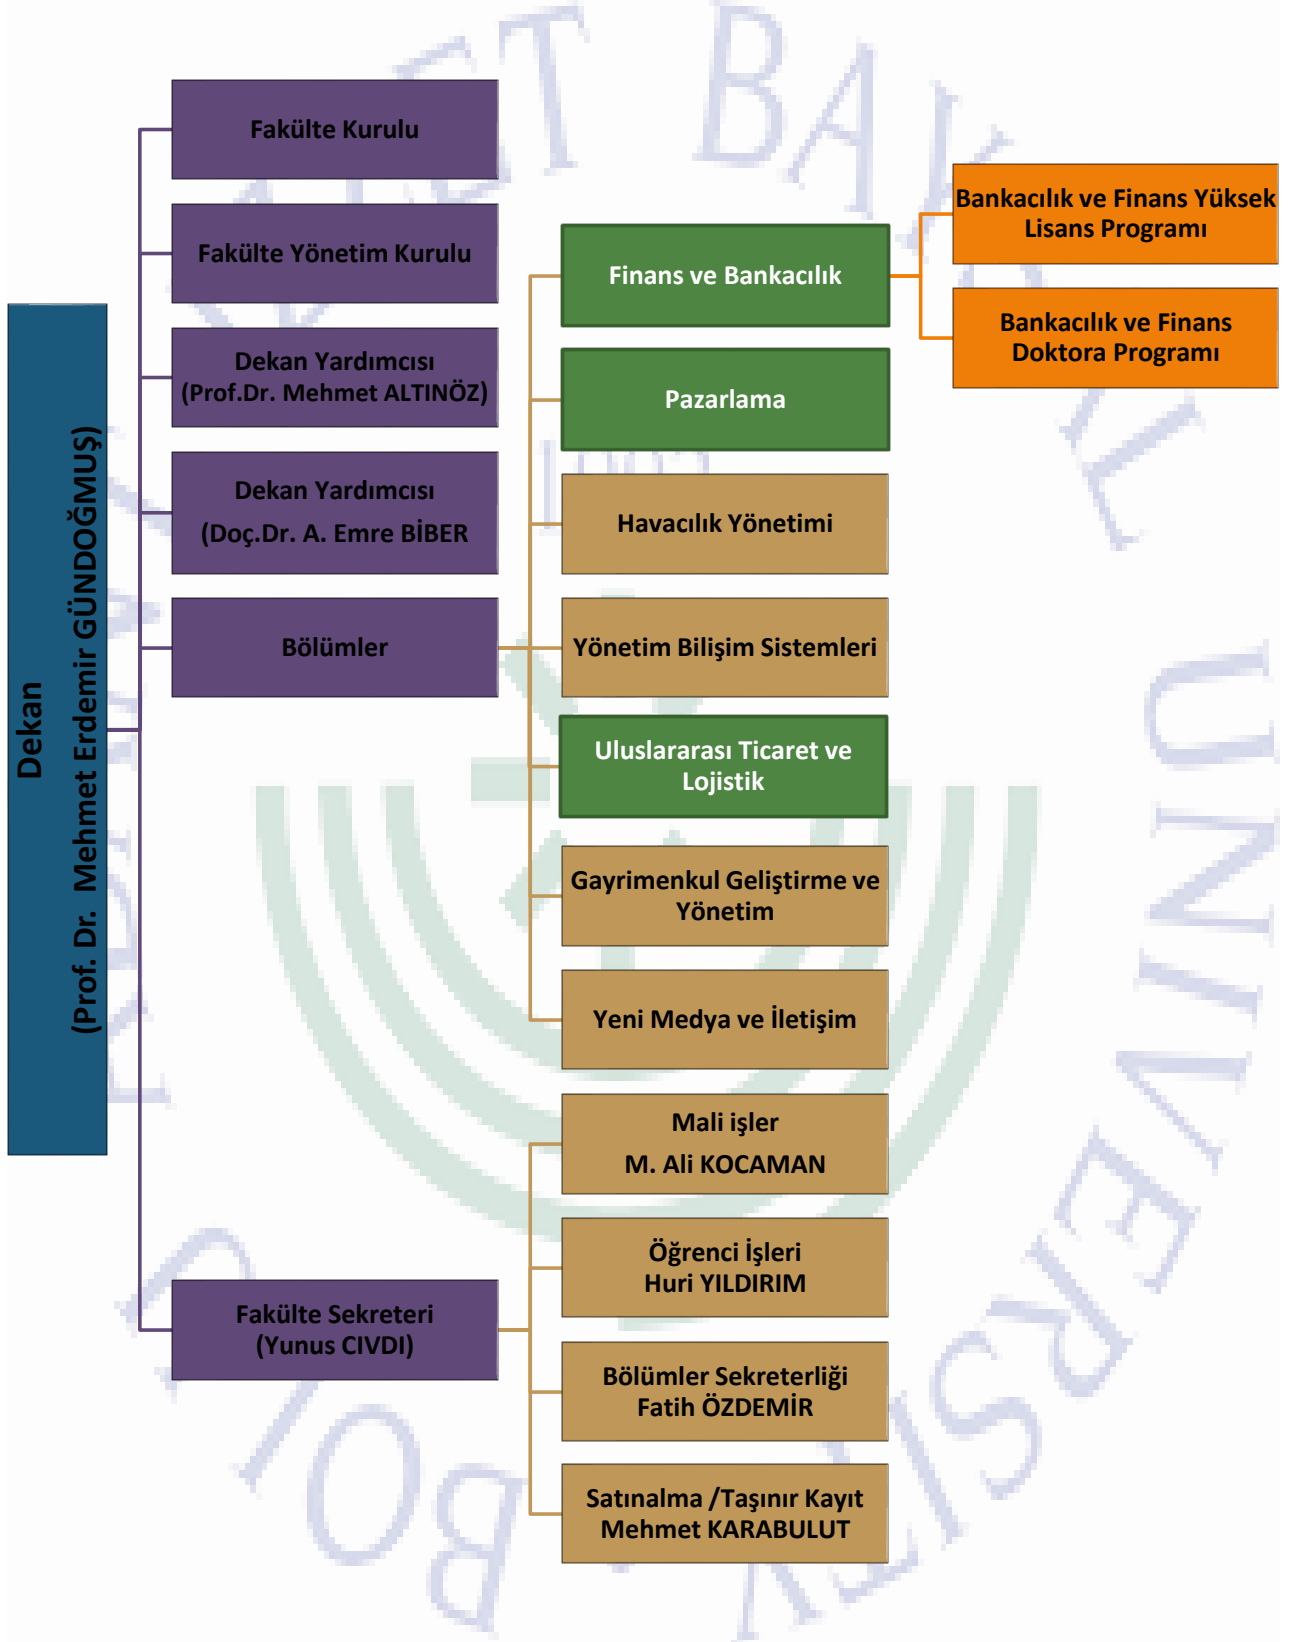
Dekan
(Prof. Dr. Mehmet Erdemir GÜNDOĞMUŞ)

Fakülte Kurulu

Fakülte Yönetim Kurulu

Dekan Yardımcısı
(Prof.Dr. Mehmet ALTINÖZ)

Dekan Yardımcısı
(Doç.Dr. A. Emre BİBER

Bölümler

Finans ve Bankacılık

Bankacılık ve Finans Yüksek Lisans Programı

Bankacılık ve Finans Doktora Programı

Pazarlama

Havacılık Yönetimi

Yönetim Bilişim Sistemleri

Uluslararası Ticaret ve Lojistik

Gayrimenkul Geliştirme ve Yönetim

Yeni Medya ve İletişim

Fakülte Sekreteri
(Yunus CIVDI)

Mali işler
M. Ali KOCAMAN

Öğrenci İşleri
Huri YILDIRIM

Bölümler Sekreterliği
Fatih ÖZDEMİR

Satınalma /Taşınır Kayıt
Mehmet KARABULUT